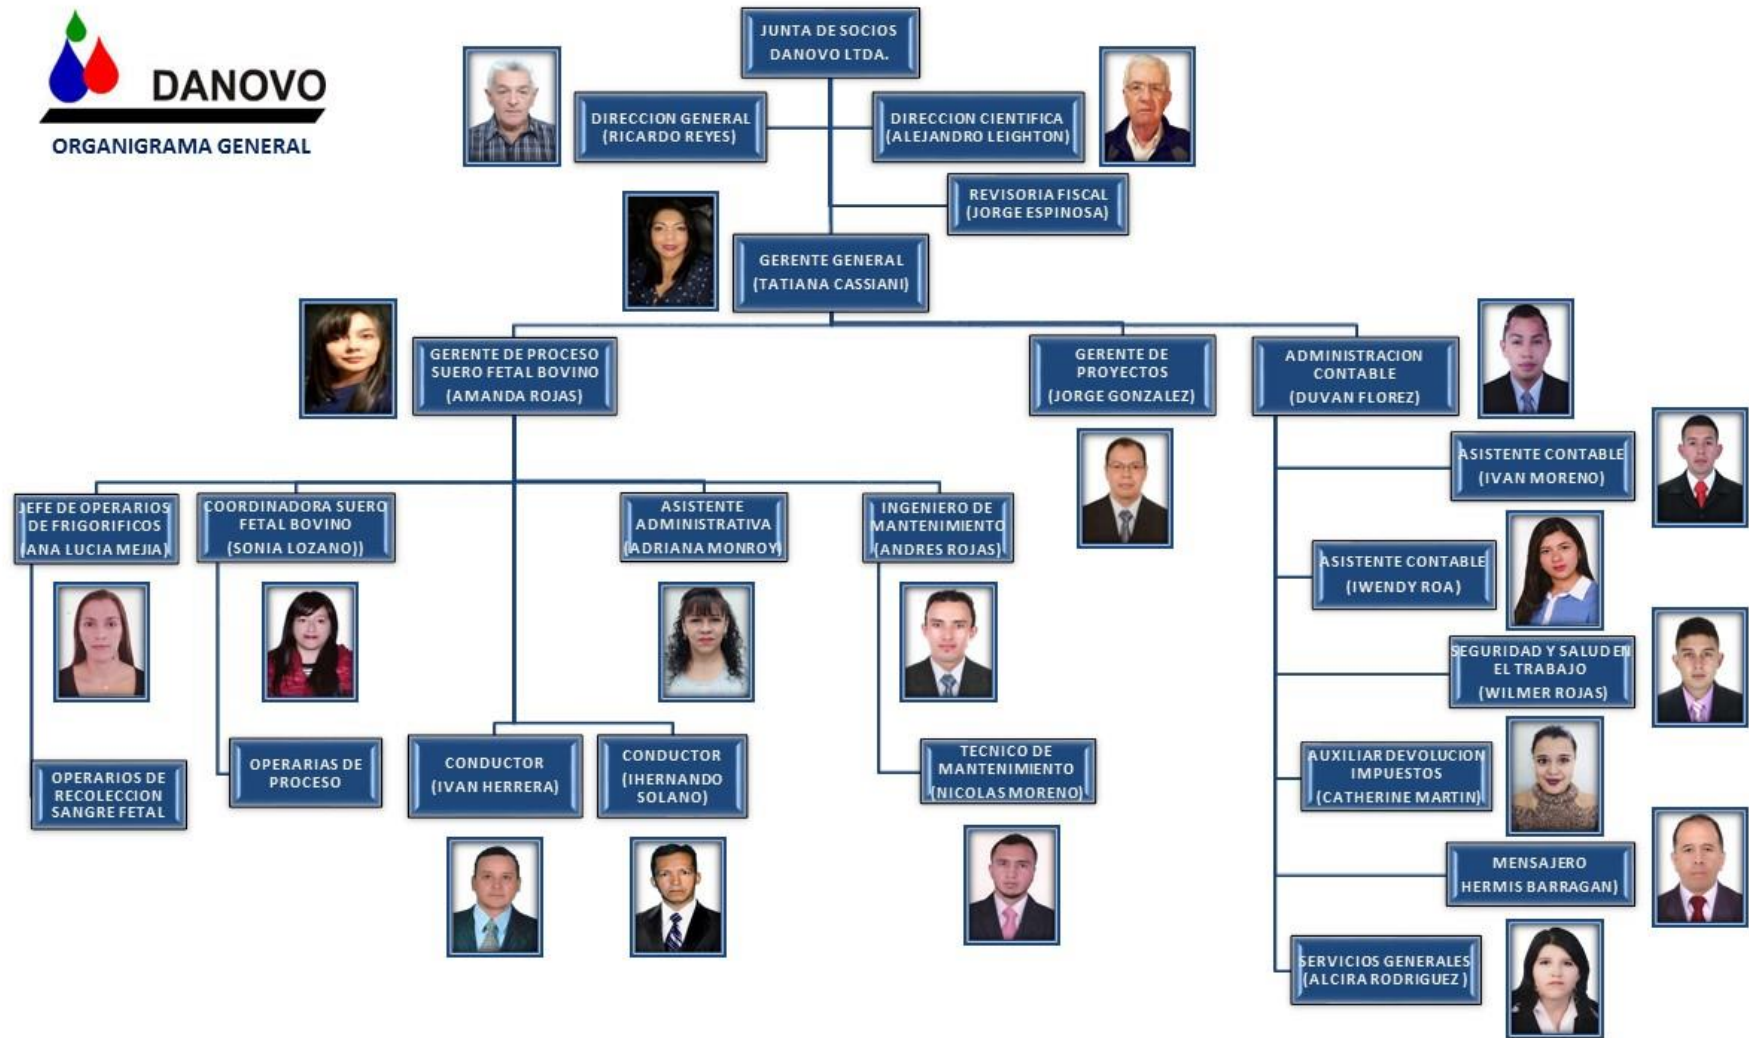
DANOVO
ORGANIGRAMA GENERAL

JUNTA DE SOCIOS DANOVO LTDA.

DIRECCION GENERAL (RICARDO REYES)

DIRECCION CIENTIFICA (ALEJANDRO LEIGHTON)

REVISORIA FISCAL (JORGE ESPINOSA)

GERENTE GENERAL (TATIANA CASSIANI)

GERENTE DE PROCESO SUERO FETAL BOVINO (AMANDA ROJAS)

GERENTE DE PROYECTOS (JORGE GONZALEZ)

ADMINISTRACION CONTABLE (DUVAN FLOREZ)

JEFE DE OPERARIOS DE FRIGORIFICOS (ANA LUCIA MEJIA)

COORDINADORA SUERO FETAL BOVINO (SONIA LOZANO))

ASISTENTE ADMINISTRATIVA (ADRIANA MONROY)

INGENIERO DE MANTENIMIENTO (ANDRES ROJAS)

ASISTENTE CONTABLE (IVAN MORENO)

ASISTENTE CONTABLE (IWENDY ROA)

SEGURIDAD Y SALUD EN EL TRABAJO (WILMER ROJAS)

AUXILIAR DEVOLUCION IMPUESTOS (CATHERINE MARTIN)

MENSAJERO HERMIS BARRAGAN)

SERVICIOS GENERALES (ALCIRA RODRIGUEZ )

OPERARIOS DE RECOLECCION SANGRE FETAL

OPERARIAS DE PROCESO

CONDUCTOR (IVAN HERRERA)

CONDUCTOR (IHERNANDO SOLANO)

TECNICO DE MANTENIMIENTO (NICOLAS MORENO)